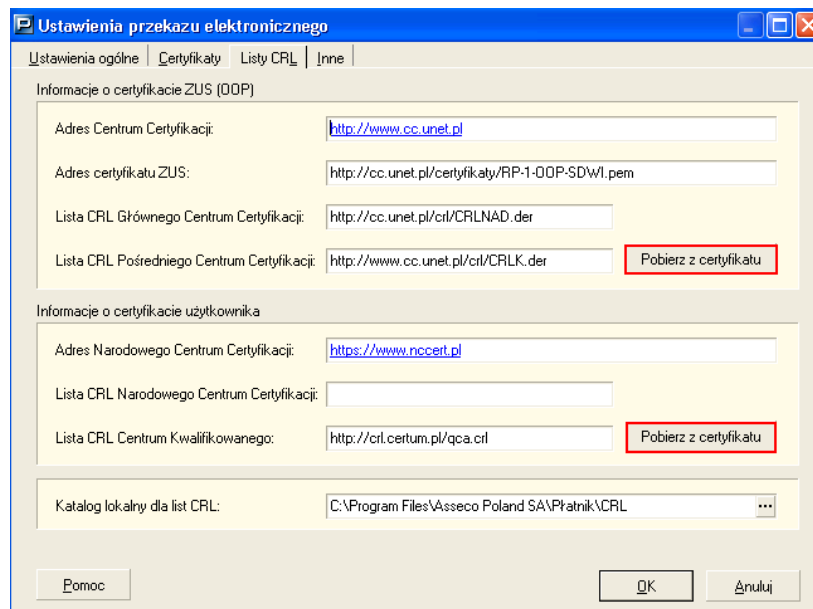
P Ustawienia przekazu elektronicznego

Ustawienia ogólne | Certyfikaty | Listy CRL | Inne

Informacje o certyfikacie ZUS (OOP)

Adres Centrum Certyfikacji: http://www.cc.unet.pl

Adres certyfikatu ZUS: http://cc.unet.pl/certyfikaty/RP-1-OOP-SDWI.pem

Lista CRL Głównego Centrum Certyfikacji: http://cc.unet.pl/crl/CRLNAD.der

Lista CRL Pośredniego Centrum Certyfikacji: http://www.cc.unet.pl/crl/CRLK.der

Pobierz z certyfikatu

Informacje o certyfikacie użytkownika

Adres Narodowego Centrum Certyfikacji: https://www.nccert.pl

Lista CRL Narodowego Centrum Certyfikacji:

Lista CRL Centrum Kwalifikowanego: http://crl.certum.pl/qca.crl

Pobierz z certyfikatu

Katalog lokalny dla list CRL: C:\Program Files\Asseco Poland SA\Płatnik\CRL ...

Pomoc

OK

Anuluj